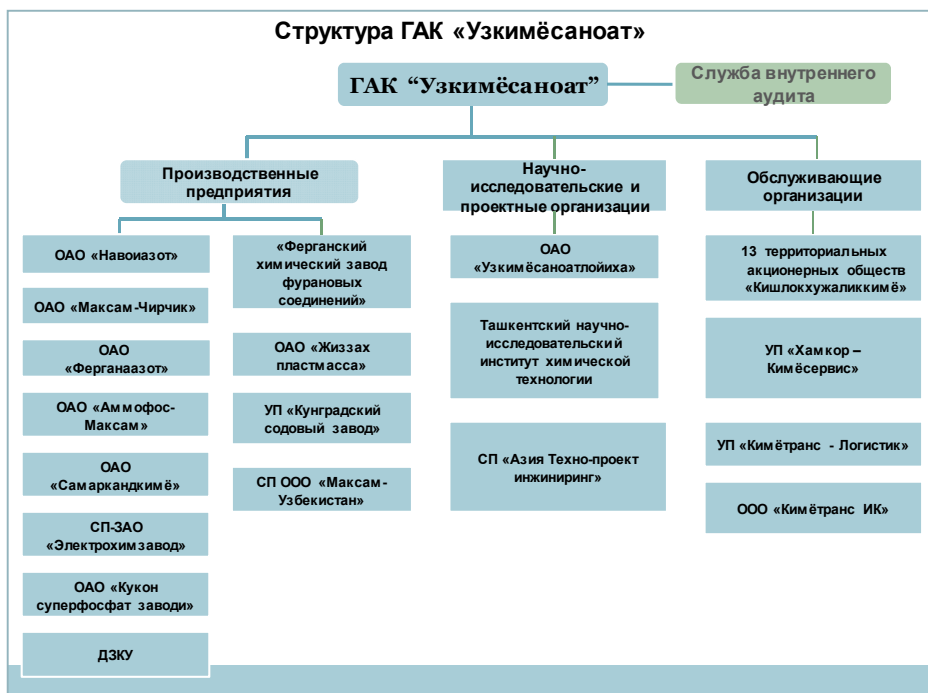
Структура ГАК «Узкимёсаноат»

ГАК “Узкимёсаноат”

Служба внутреннего аудита

Производственные предприятия

Научно-исследовательские и проектные организации

Обслуживающие организации

ОАО «Навоиазот»

ОАО «Максам-Чирчик»

ОАО «Ферганаазот»

ОАО «Аммофос-Максам»

ОАО «Самаркандкимё»

СП-ЗАО «Электрохимзавод»

ОАО «Кукон суперфосфат заводи»

ДЗКУ

«Ферганский химический завод фурановых соединений»

ОАО «Жиззах пластмасса»

УП «Кунградский содовый завод»

СП ООО «Максам-Узбекистан»

ОАО «Узкимёсаноатлойиха»

Ташкентский научно-исследовательский институт химической технологии

СП «Азия Техно-проект инжиниринг»

13 территориальных акционерных обществ «Кишлокхужаликкимё»

УП «Хамкор – Кимёсервис»

УП «Кимётранс - Логистик»

ООО «Кимётранс ИК»